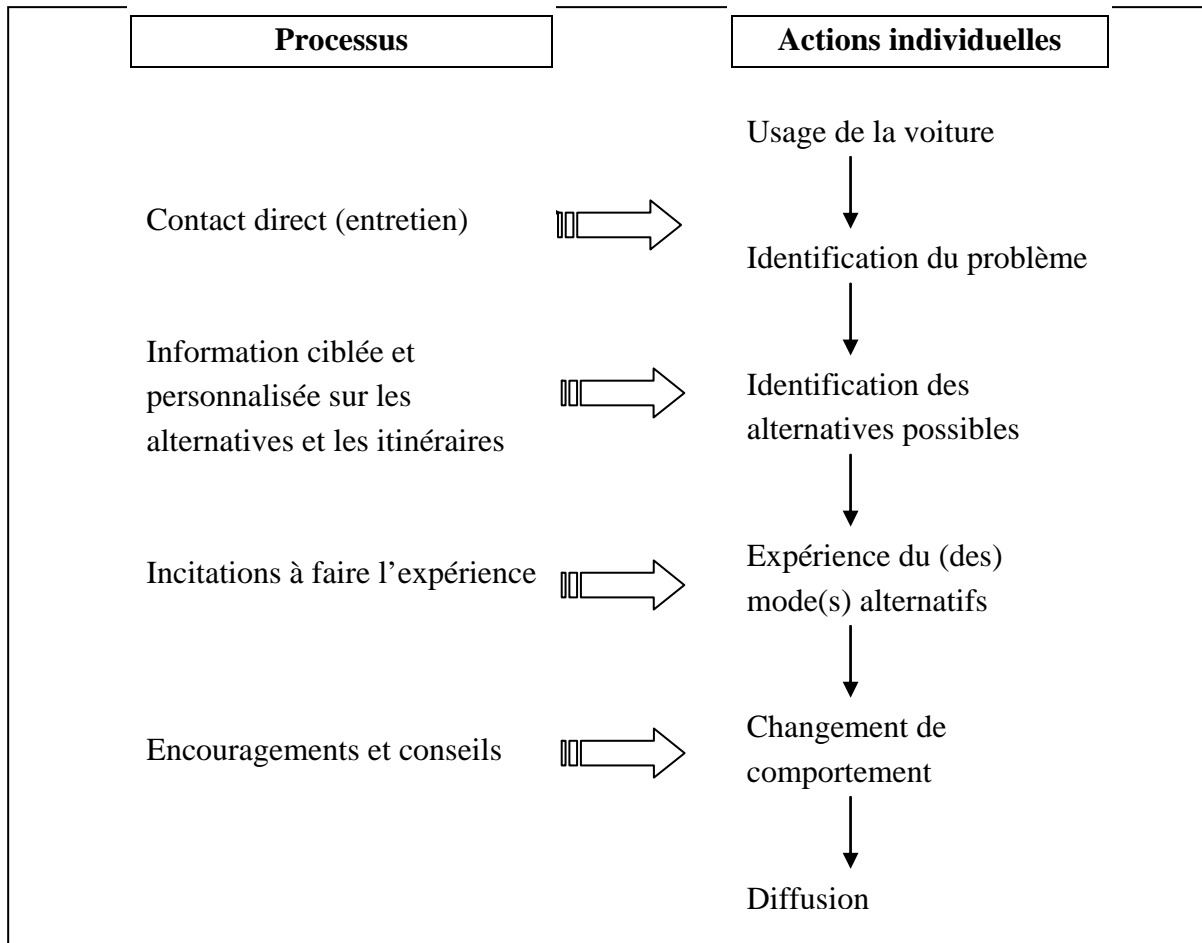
Processus

Actions individuelles

Usage de la voiture

Contact direct (entretien)

Identification du problème

Information ciblée et personnalisée sur les alternatives et les itinéraires

Identification des alternatives possibles

Incitations à faire l'expérience

Expérience du (des) mode(s) alternatifs

Encouragements et conseils

Changement de comportement

Diffusion